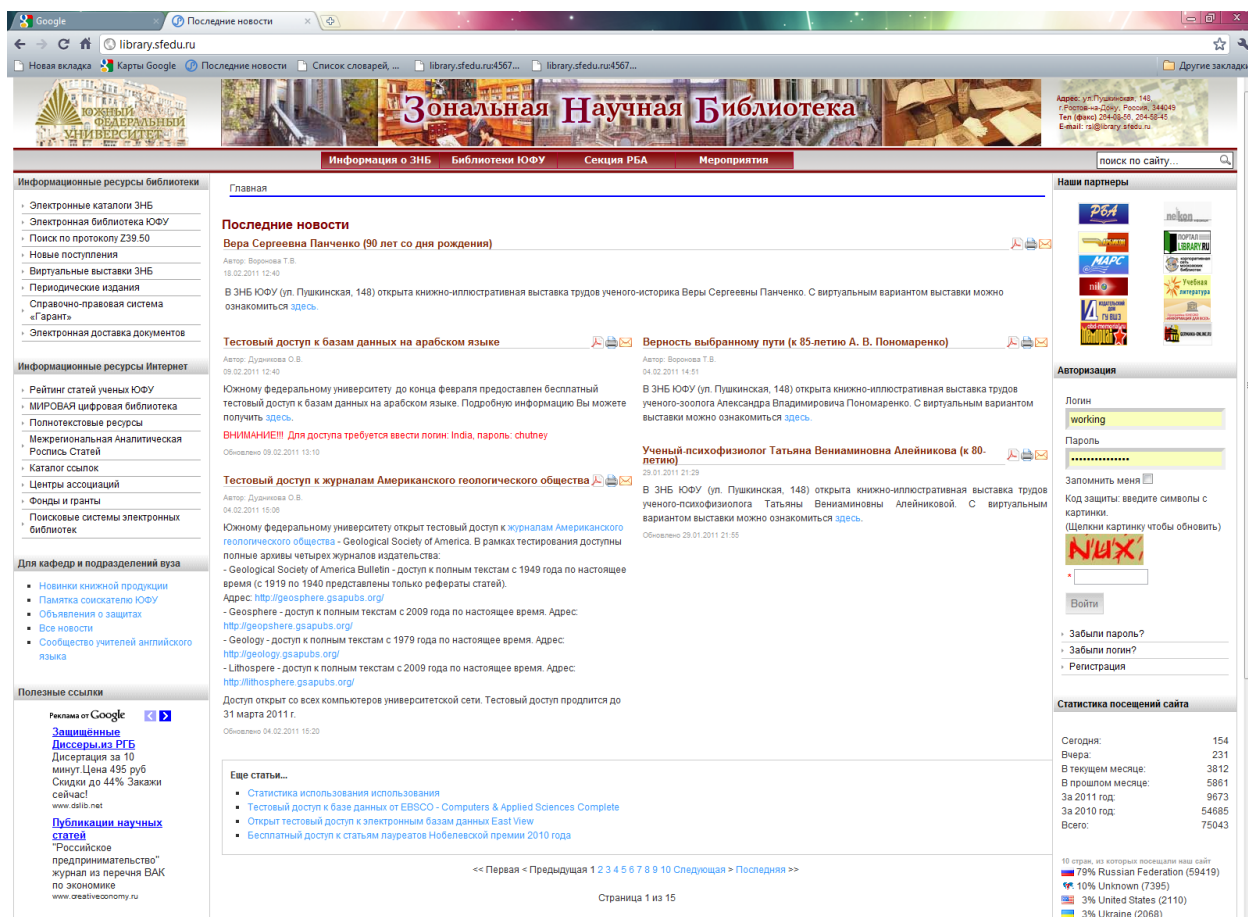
Google
Последние новости
library.sfedu.ru
Новая вкладка Карты Google Последние новости Список словарей, ... library.sfedu.ru:4567... library.sfedu.ru:4567...
Другие закладки

Южный федеральный университет
Зональная Научная Библиотека
Адрес: ул.Пушкинская, 148, г.Ростов-на-Дону, Россия, 344049
Тел (факс) 264-08-56, 264-58-45
E-mail: rsl@library.sfedu.ru

Информация о ЗНБ | Библиотеки ЮФУ | Секция РБА | Мероприятия
поиск по сайту...

Информационные ресурсы библиотеки
Электронные каталоги ЗНБ
Электронная библиотека ЮФУ
Поиск по протоколу Z39.50
Новые поступления
Виртуальные выставки ЗНБ
Периодические издания
Справочно-правовая система «Гарант»
Электронная доставка документов

Информационные ресурсы Интернет
Рейтинг статей ученых ЮФУ
МИРОВАЯ цифровая библиотека
Полнотекстовые ресурсы
Межрегиональная Аналитическая Роспись Статей
Каталог ссылок
Центры ассоциаций
Фонды и гранты
Поисковые системы электронных библиотек

Для кафедр и подразделений вуза
Новинки книжной продукции
Памятка соискателю ЮФУ
Объявления о защитах
Все новости
Сообщество учителей английского языка

Полезные ссылки
Реклама от Google
Защищённые Диссеры.из РГБ
Диссертация за 10 минут.Цена 495 руб Скидки до 44% Закажи сейчас!
www.dslib.net
Публикации научных статей
"Российское предпринимательство" журнал из перечня ВАК по экономике
www.creativeconomy.ru

Главная

Последние новости

Вера Сергеевна Панченко (90 лет со дня рождения)
Автор: Воронова Т.В.
18.02.2011 12:40
В ЗНБ ЮФУ (ул. Пушкинская, 148) открыта книжно-иллюстративная выставка трудов ученого-историка Веры Сергеевны Панченко. С виртуальным вариантом выставки можно ознакомиться здесь.

Тестовый доступ к базам данных на арабском языке
Автор: Дудникова О.В.
09.02.2011 12:40
Южному федеральному университету до конца февраля предоставлен бесплатный тестовый доступ к базам данных на арабском языке. Подробную информацию Вы можете получить здесь.
ВНИМАНИЕ!!! Для доступа требуется ввести логин: India, пароль: chutney
Обновлено 09.02.2011 13:10

Тестовый доступ к журналам Американского геологического общества
Автор: Дудникова О.В.
04.02.2011 15:06
Южному федеральному университету открыт тестовый доступ к журналам Американского геологического общества - Geological Society of America. В рамках тестирования доступны полные архивы четырех журналов издательства:
- Geological Society of America Bulletin - доступ к полным текстам с 1949 года по настоящее время (с 1919 по 1940 представлены только рефераты статей).
Адрес: http://geosphere.gsapubs.org/
- Geosphere - доступ к полным текстам с 2009 года по настоящее время. Адрес: http://geopshere.gsapubs.org/
- Geology - доступ к полным текстам с 1979 года по настоящее время. Адрес: http://geology.gsapubs.org/
- Lithospere - доступ к полным текстам с 2009 года по настоящее время. Адрес: http://lithosphere.gsapubs.org/
Доступ открыт со всех компьютеров университетской сети. Тестовый доступ продлится до 31 марта 2011 г.
Обновлено 04.02.2011 15:20

Верность выбранному пути (к 85-летию А. В. Пономаренко)
Автор: Воронова Т.В.
04.02.2011 14:51
В ЗНБ ЮФУ (ул. Пушкинская, 148) открыта книжно-иллюстративная выставка трудов ученого-зоолога Александра Владимировича Пономаренко. С виртуальным вариантом выставки можно ознакомиться здесь.

Ученый-психофизиолог Татьяна Вениаминовна Алейникова (к 80-летию)
29.01.2011 21:29
В ЗНБ ЮФУ (ул. Пушкинская, 148) открыта книжно-иллюстративная выставка трудов ученого-психофизиолога Татьяны Вениаминовны Алейниковой. С виртуальным вариантом выставки можно ознакомиться здесь.
Обновлено 29.01.2011 21:55

Еще статьи...
Статистика использования использования
Тестовый доступ к базе данных от EBSCO - Computers & Applied Sciences Complete
Открыт тестовый доступ к электронным базам данных East View
Бесплатный доступ к статьям лауреатов Нобелевской премии 2010 года

<< Первая < Предыдущая 1 2 3 4 5 6 7 8 9 10 Следующая > Последняя >>
Страница 1 из 15

Наши партнеры
РБА
МАРС
ПОРТАЛ LIBRARY.RU
Учебная литература

Авторизация
Логин
working
Пароль
••••••••••••••
Запомнить меня
Код защиты: введите символы с картинки.
(Щелкни картинку чтобы обновить)
NUX
*
Войти
Забыли пароль?
Забыли логин?
Регистрация

Статистика посещений сайта
| | |
|---|---|
| Сегодня: | 154 |
| Вчера: | 231 |
| В текущем месяце: | 3812 |
| В прошлом месяце: | 5861 |
| За 2011 год: | 9673 |
| За 2010 год: | 54685 |
| Всего: | 75043 |

10 стран, из которых посещали наш сайт
79% Russian Federation (59419)
10% Unknown (7395)
3% United States (2110)
3% Ukraine (2068)